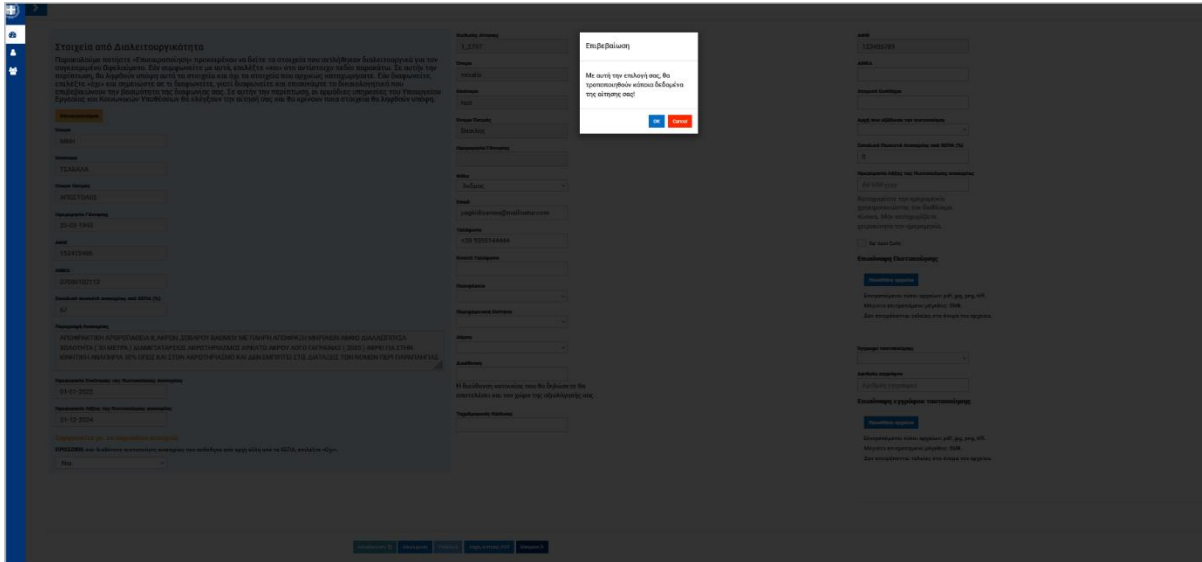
Στοιχεία από Διαλειτουργικότητα

Επιβεβαίωση

Με αυτή την επιλογή σας, θα τροποποιηθούν κάποια δεδομένα της αίτησης σας!

OK Cancel

Όνομα
ΑΝΝΑ

Επώνυμο
ΤΣΑΚΑΛΑ

Όνομα Πατέρα
ΑΠΟΣΤΟΛΟΣ

Ημερομηνία Γέννησης
20-03-1943

ΑΦΜ

ΑΜΚΑ

Συνολικό Ποσοστό Αναπηρίας από ΚΕΠΑ (%)
67

Ημερομηνία Έναρξης της Πιστοποίησης Αναπηρίας
01-07-2022

Ημερομηνία Λήξης της Πιστοποίησης Αναπηρίας
31-12-2024

Στοιχεία Αιτούντος

Όνομα

Επώνυμο

Όνομα Πατέρα

Ημερομηνία Γέννησης

Φύλο
Ανδρας

Email

Τηλέφωνο

ΑΦΜ

ΑΜΚΑ

Σε Ισχύ Έως

Επισύναψη Πιστοποίησης

Επισύναψη Αρχείου

Επισύναψη Αρχείου